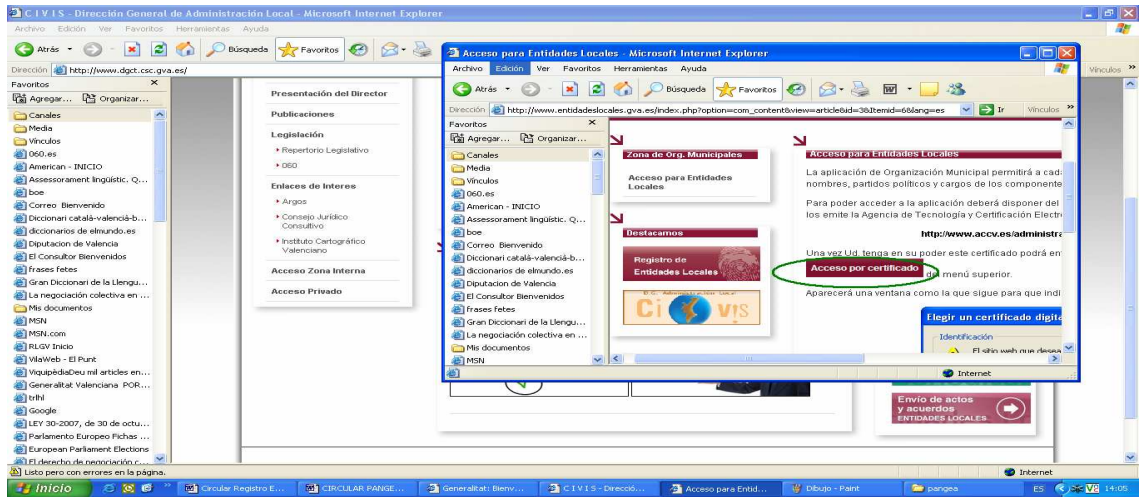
C I V I S - Dirección General de Administración Local - Microsoft Internet Explorer
Archivo Edición Ver Favoritos Herramientas Ayuda
Atrás Búsqueda Favoritos
Dirección http://www.dgct.csc.gva.es/
Vínculos
Favoritos
Agregar... Organizar...
Canales
Media
Vínculos
060.es
American - INICIO
Assessorament lingüístic. Q...
boe
Correo Bienvenido
Diccionari català-valencià-b...
diccionarios de elmundo.es
Diputacion de Valencia
El Consultor Bienvenidos
Frases fetes
Gran Diccionari de la Llengu...
La negociación colectiva en ...
Mis documentos
MSN
MSN.com
RLGV Inicio
VilaWeb - El Punt
ViquipèdiaDeu mil articles en...
Generalitat Valenciana POR...
trlhl
Google
LEY 30-2007, de 30 de octu...
Parlamento Europeo Fichas ...
European Parliament Elections
El derecho de negociación c...
Presentación del Director
Publicaciones
Legislación
Repertorio Legislativo
060
Enlaces de Interes
Argos
Consejo Jurídico Consultivo
Instituto Cartográfico Valenciano
Acceso Zona Interna
Acceso Privado
Acceso para Entidades Locales - Microsoft Internet Explorer
Archivo Edición Ver Favoritos Herramientas Ayuda
Atrás Búsqueda Favoritos
Dirección http://www.entidadeslocales.gva.es/index.php?option=com_content&view=article&id=38&Itemid=68&lang=es Ir Vínculos
Favoritos
Agregar... Organizar...
Canales
Media
Vínculos
060.es
American - INICIO
Assessorament lingüístic. Q...
boe
Correo Bienvenido
Diccionari català-valencià-b...
diccionarios de elmundo.es
Diputacion de Valencia
El Consultor Bienvenidos
Frases fetes
Gran Diccionari de la Llengu...
La negociación colectiva en ...
Mis documentos
MSN
Zona de Org. Municipales
Acceso para Entidades Locales
Destacamos
Registro de Entidades Locales
Ci VIS
Acceso para Entidades Locales
La aplicación de Organización Municipal permitirá a cad nombres, partidos políticos y cargos de los component
Para poder acceder a la aplicación deberá disponer del los emite la Agencia de Tecnología y Certificación Electr
http://www.accv.es/administra
Una vez Ud. tenga en su poder este certificado podrá en
Acceso por certificado del menú superior.
Aparecerá una ventana como la que sigue para que indi
Elegir un certificado digita
Identificación
El sitio web que desea
Internet
Envío de actos y acuerdos ENTIDADES LOCALES
Listo pero con errores en la página.
Internet
Inicio
Circular Registro E...
CIRCULAR PANGE...
Generalitat: Bienv...
C I V I S - Direcció...
Acceso para Entid...
Dibujo - Paint
pangea
ES 14:05